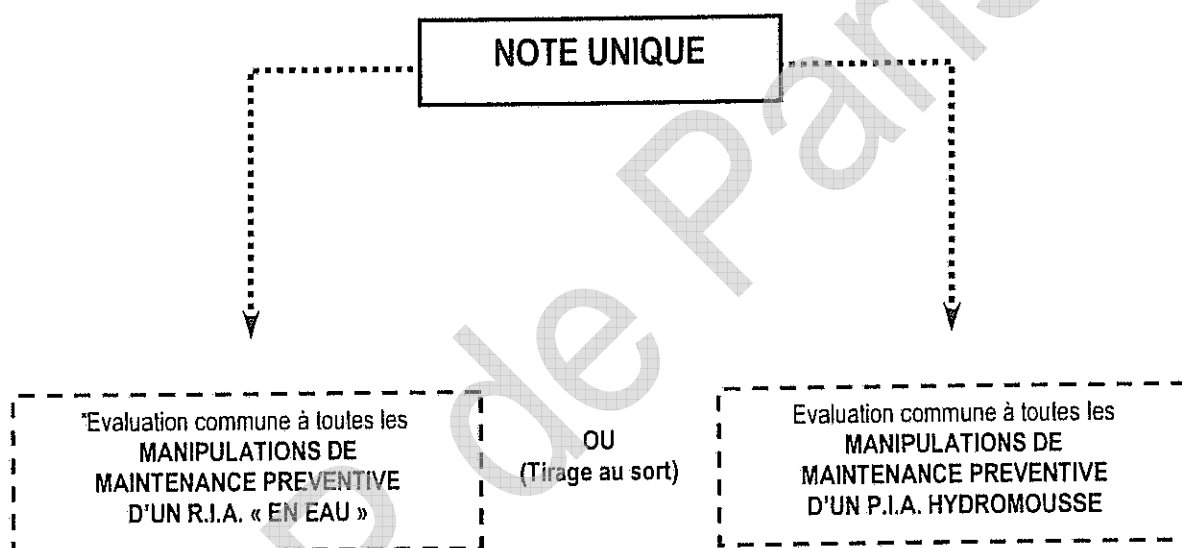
NOTE UNIQUE

*Evaluation commune à toutes les MANIPULATIONS DE MAINTENANCE PREVENTIVE D'UN R.I.A. « EN EAU »

OU
(Tirage au sort)

Evaluation commune à toutes les MANIPULATIONS DE MAINTENANCE PREVENTIVE D'UN P.I.A. HYDROMOUSSE